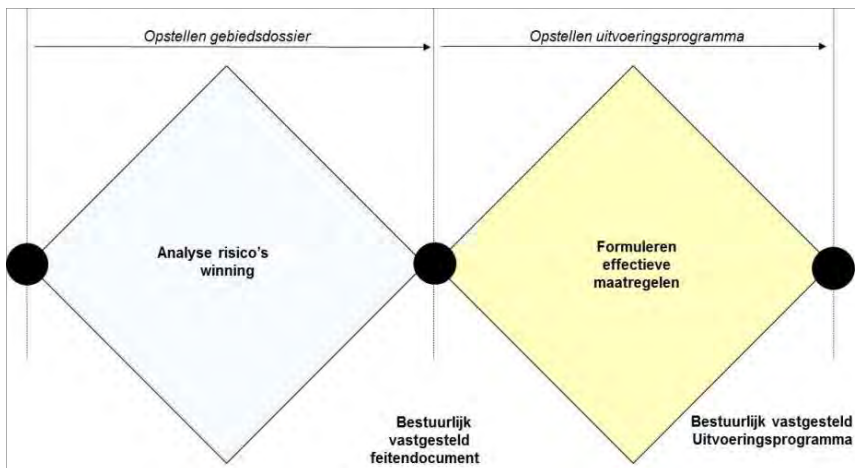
Opstellen gebiedsdossier

Opstellen uitvoeringsprogramma

Analyse risico's winning

Formuleren effectieve maatregelen

Bestuurlijk vastgesteld feitendocument

Bestuurlijk vastgesteld Uitvoeringsprogramma